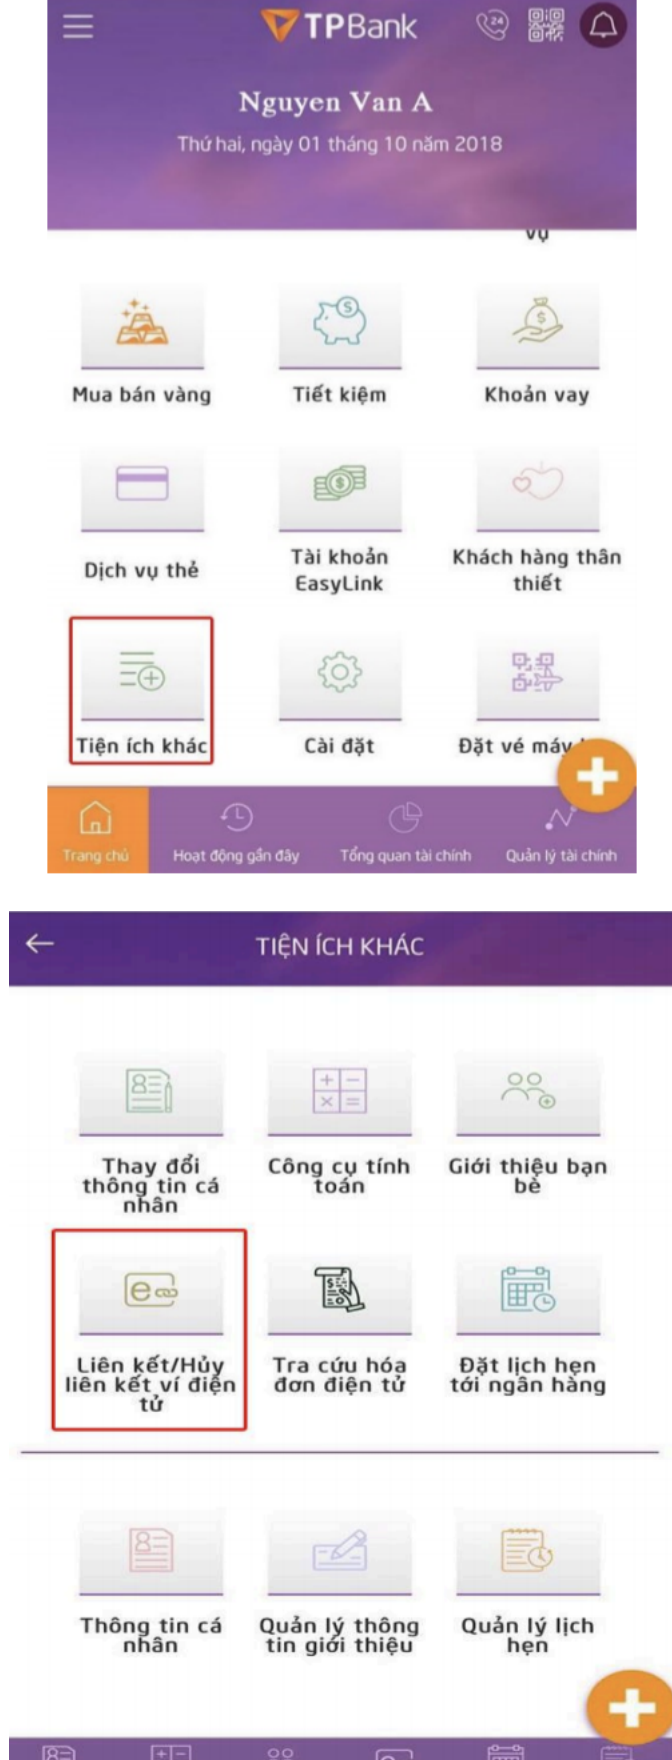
TPBank

Nguyen Van A

Thứ hai, ngày 01 tháng 10 năm 2018

vụ

Mua bán vàng

Tiết kiệm

Khoản vay

Dịch vụ thẻ

Tài khoản EasyLink

Khách hàng thân thiết

Tiện ích khác

Cài đặt

Đặt vé máy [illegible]

Trang chủ

Hoạt động gần đây

Tổng quan tài chính

Quản lý tài chính

TIỆN ÍCH KHÁC

Thay đổi thông tin cá nhân

Công cụ tính toán

Giới thiệu bạn bè

Liên kết/Hủy liên kết ví điện tử

Tra cứu hóa đơn điện tử

Đặt lịch hẹn tới ngân hàng

Thông tin cá nhân

Quản lý thông tin giới thiệu

Quản lý lịch hẹn